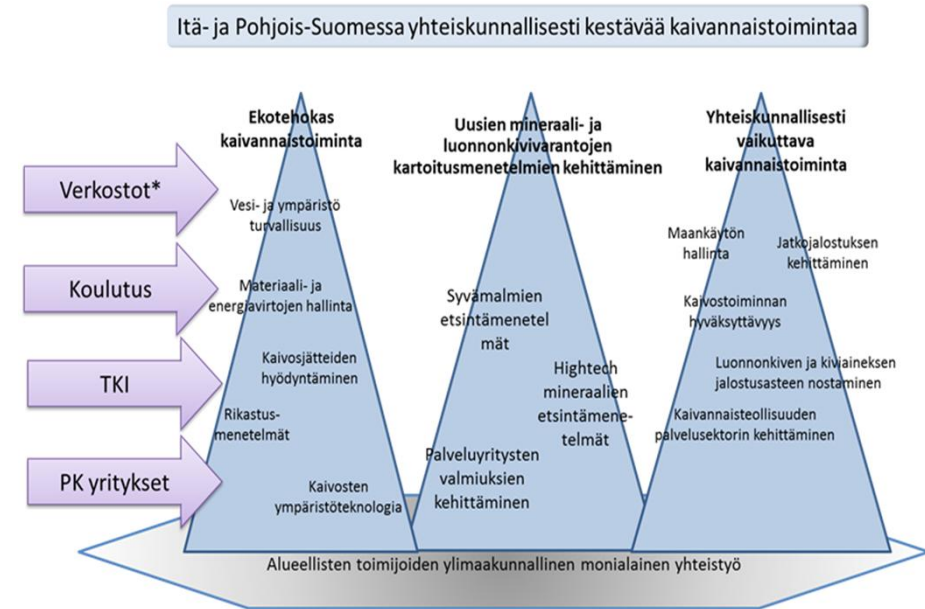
Itä- ja Pohjois-Suomessa yhteiskunnallisesti kestävää kaivannaistoimintaa

Verkostot*

Koulutus

TKI

PK yritykset

Ekotehokas kaivannaistoiminta

Vesi- ja ympäristö turvallisuus

Materiaali- ja energiavirtojen hallinta

Kaivosjätteiden hyödyntäminen

Rikastus-menetelmät

Kaivosten ympäristöteknologia

Uusien mineraali- ja luonnonkivivarantojen kartoitusmenetelmien kehittäminen

Syvämalmien etsintämenetelmät

Hightech mineraalien etsintämenetelmät

Palveluyritysten valmiuksien kehittäminen

Yhteiskunnallisesti vaikuttava kaivannaistoiminta

Maankäytön hallinta

Jatkojalostuksen kehittäminen

Kaivostoiminnan hyväksyttävyys

Luonnonkiven ja kiviaineksen jalostusasteen nostaminen

Kaivannaisteollisuuden palvelusektorin kehittäminen

Alueellisten toimijoiden ylimaakunnallinen monialainen yhteistyö